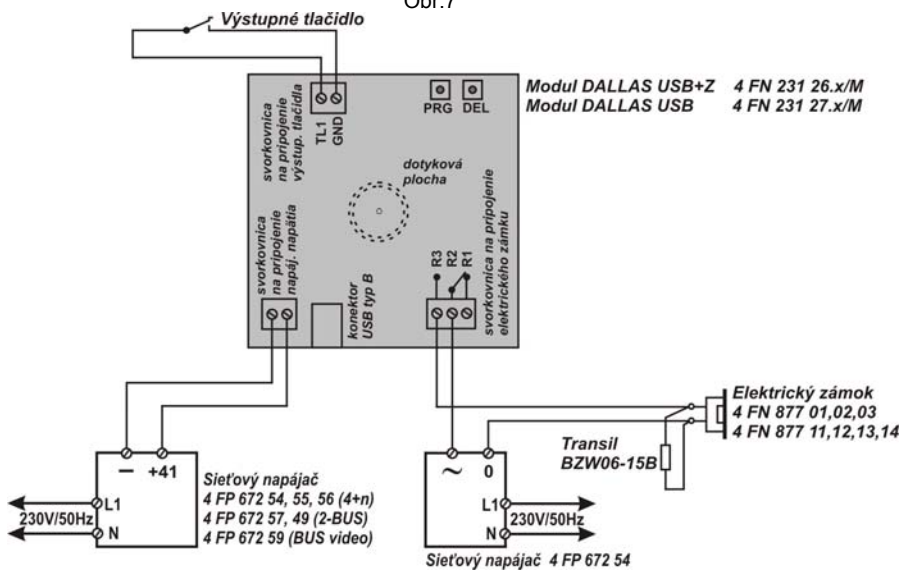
Obr.7

Výstupné tlačidlo

svorkovnica na pripojenie výstup. tlačidla

TL1 GND

PRG DEL

Modul DALLAS USB+Z 4 FN 231 26.x/M
Modul DALLAS USB 4 FN 231 27.x/M

dotyková plocha

svorkovnica na pripojenie napáj. napätia

konektor USB typ B

R3 R2 R1

svorkovnica na pripojenie elektrického zámku

Elektrický zámok
4 FN 877 01,02,03
4 FN 877 11,12,13,14

Transil
BZW06-15B

– +41

Sieťový napájač
4 FP 672 54, 55, 56 (4+n)
4 FP 672 57, 49 (2-BUS)
4 FP 672 59 (BUS video)

L1
230V/50Hz
N

~ 0

L1
230V/50Hz
N

Sieťový napájač 4 FP 672 54